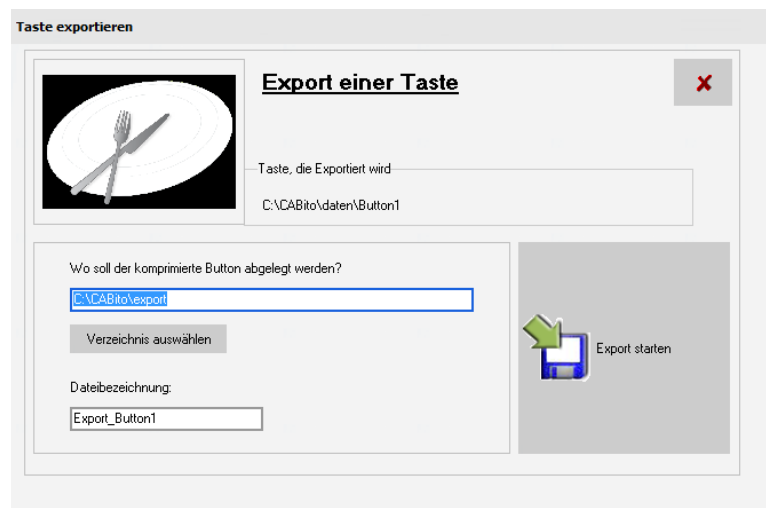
Taste exportieren

Export einer Taste

Taste, die Exportiert wird

C:\CABito\daten\Button1

Wo soll der komprimierte Button abgelegt werden?

C:\CABito\export

Verzeichnis auswählen

Dateibezeichnung:

Export_Button1

Export starten